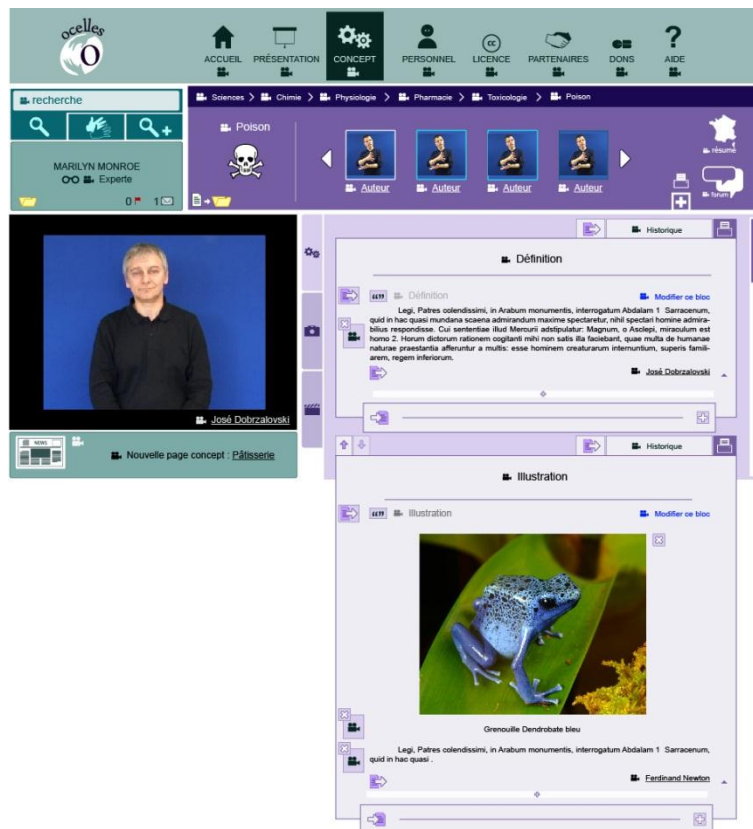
ocelles

ACCUEIL PRÉSENTATION CONCEPT PERSONNEL LICENCE PARTENAIRES DONS AIDE

recherche

MARILYN MONROE
Experte

0 1

Sciences > Chimie > Physiologie > Pharmacie > Toxicologie > Poison

Poison

Auteur Auteur Auteur Auteur

résumé

forum

José Dobrzalovski

NEWS

Nouvelle page concept : Pâtisserie

Historique

Définition

Définition

Modifier ce bloc

Legi, Patres colendissimi, in Arabum monumentis, interrogatum Abdalam 1 Sarracenum, quid in hac quasi mundana scaena admirandum maxime spectaretur, nihil spectari homine admirabilius respondisse. Cui sententiae illud Mercurii adstipulatur: Magnum, o Asclepi, miraculum est homo 2. Horum dictorum rationem cogitanti mihi non satis illa faciebant, quae multa de humanae naturae praestantia afferuntur a multis: esse hominem creaturarum internuntium, superis familiarem, regem inferiorum.

José Dobrzalovski

Historique

Illustration

Illustration

Modifier ce bloc

Grenouille Dendrobate bleu

Legi, Patres colendissimi, in Arabum monumentis, interrogatum Abdalam 1 Sarracenum, quid in hac quasi .

Ferdinand Newton